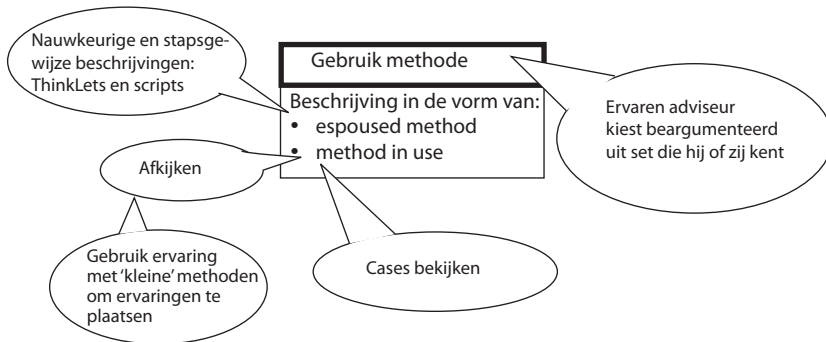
Nauwkeurige en stapsgewijze beschrijvingen: ThinkLets en scripts

Gebruik methode

Beschrijving in de vorm van:
• espoused method
• method in use

Ervaren adviseur kiest beargumenteerd uit set die hij of zij kent

Afkijken

Gebruik ervaring met 'kleine' methoden om ervaringen te plaatsen

Cases bekijken